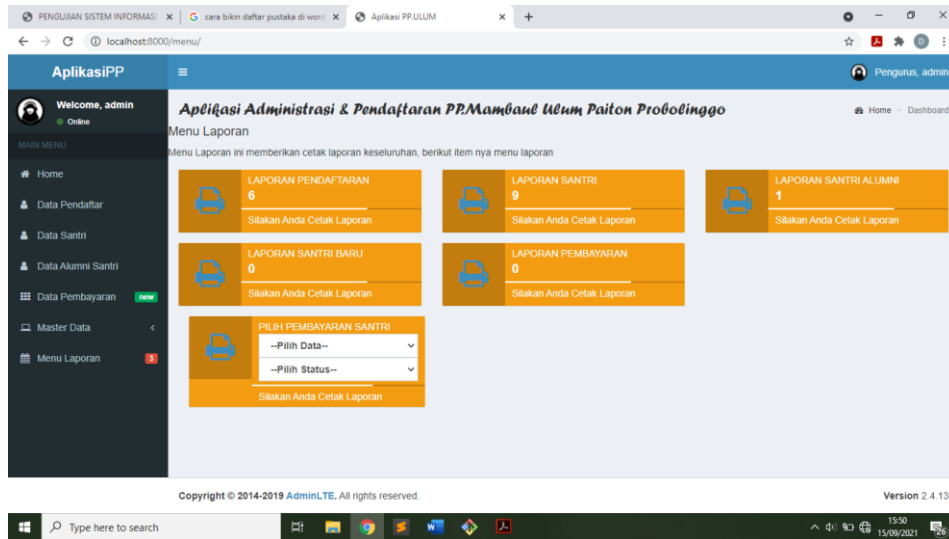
PENGUJIAN SISTEM INFORMASI ×
cara bikin daftar pustaka di word ×
Aplikasi PP.ULUM ×
+

localhost:8000/menu/

AplikasiPP
≡
Pengurus, admin

Welcome, admin
Online
MAIN MENU
Home
Data Pendaftar
Data Santri
Data Alumni Santri
Data Pembayaran new
Master Data
Menu Laporan 3

Aplikasi Administrasi & Pendaftaran PP.Mambaul Ulum Paiton Probolinggo
Home > Dashboard

Menu Laporan
Menu Laporan ini memberikan cetak laporan keseluruhan, berikut item nya menu laporan

LAPORAN PENDAFTARAN
6
Silakan Anda Cetak Laporan

LAPORAN SANTRI
9
Silakan Anda Cetak Laporan

LAPORAN SANTRI ALUMNI
1
Silakan Anda Cetak Laporan

LAPORAN SANTRI BARU
0
Silakan Anda Cetak Laporan

LAPORAN PEMBAYARAN
0
Silakan Anda Cetak Laporan

PILIH PEMBAYARAN SANTRI
--Pilih Data--
--Pilih Status--
Silakan Anda Cetak Laporan

Copyright © 2014-2019 AdminLTE. All rights reserved.
Version 2.4.13

Type here to search
15:50
15/09/2021
26